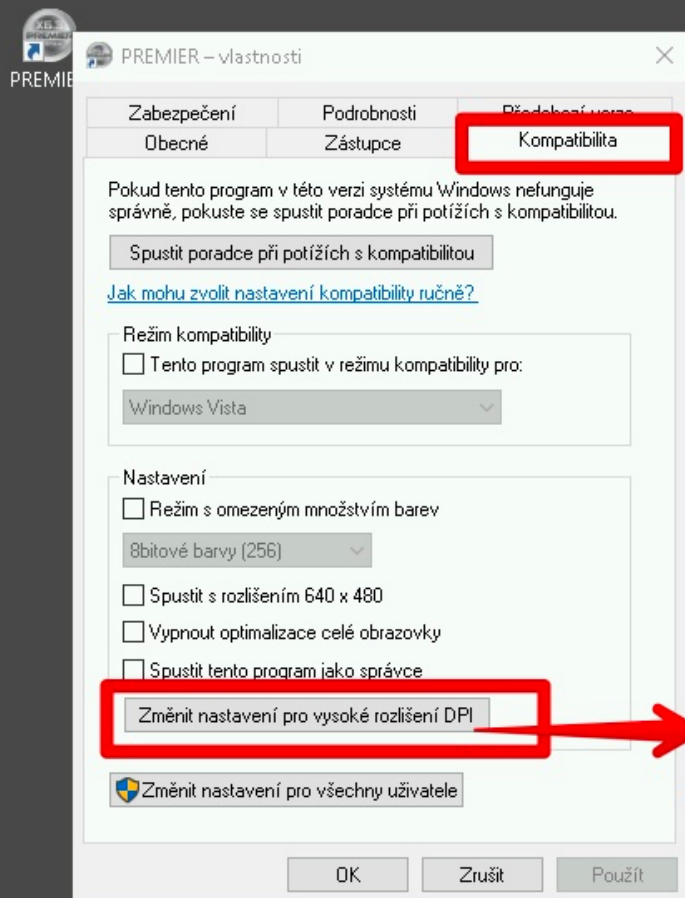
PREMIER

PREMIER – vlastnosti

Zabezpečení | Podrobnosti | Předchozí verze
Obecné | Zástupce | Kompatibilita

Pokud tento program v této verzi systému Windows nefunguje správně, pokuste se spustit poradce při potížích s kompatibilitou.

Spustit poradce při potížích s kompatibilitou

Jak mohu zvolit nastavení kompatibility ručně?

Režim kompatibility

Tento program spustit v režimu kompatibility pro:

Windows Vista

Nastavení

Režim s omezeným množstvím barev

8bitové barvy (256)

Spustit s rozlišením 640 x 480

Vypnout optimalizace celé obrazovky

Spustit tento program jako správce

Změnit nastavení pro vysoké rozlišení DPI

Změnit nastavení pro všechny uživatele

OK | Zrušit | Použít